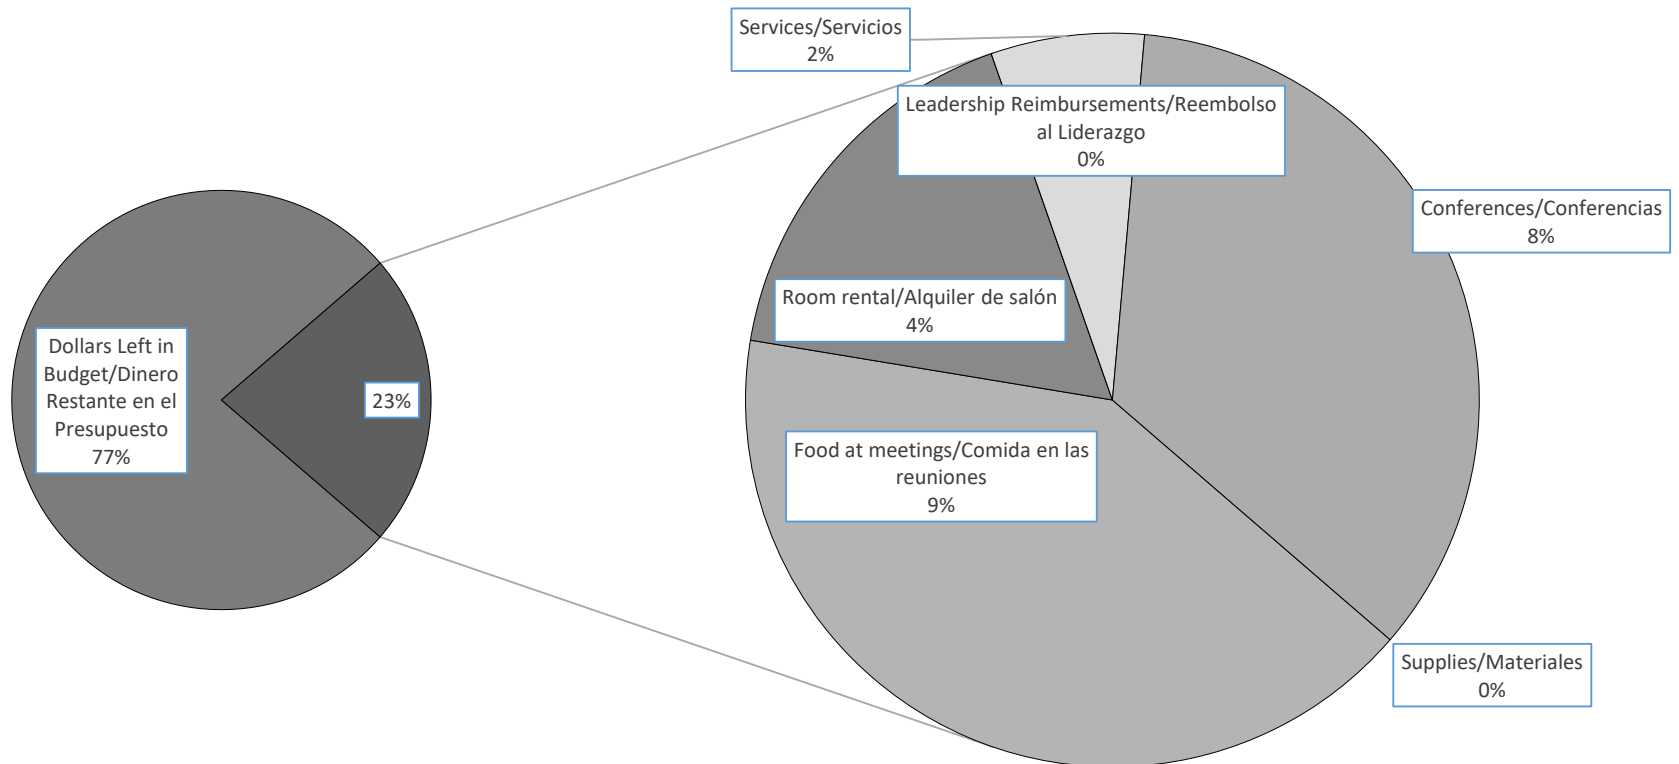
Dollars Left in Budget/Dinero Restante en el Presupuesto
77%

23%

Services/Servicios
2%

Leadership Reimbursements/Reembolso al Liderazgo
0%

Conferences/Conferencias
8%

Room rental/Alquiler de salón
4%

Food at meetings/Comida en las reuniones
9%

Supplies/Materiales
0%